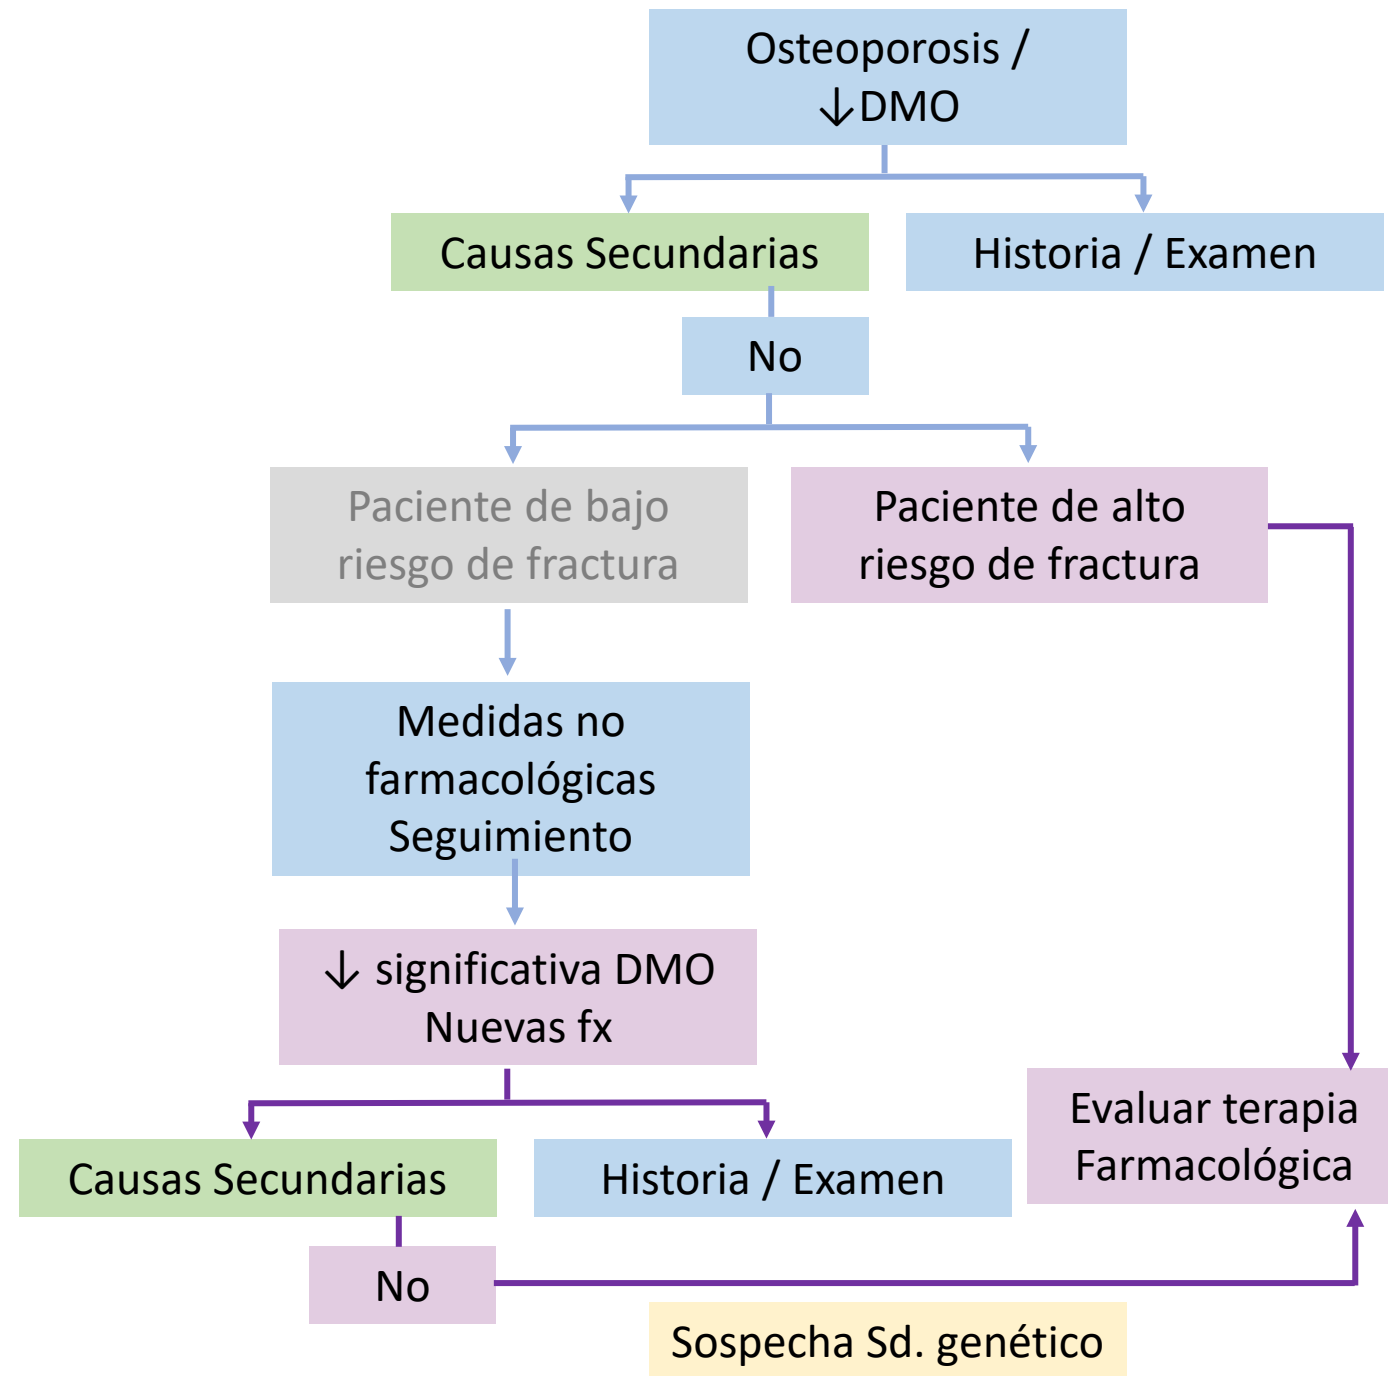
Osteoporosis / ↓DMO

Causas Secundarias

Historia / Examen

No

Paciente de bajo riesgo de fractura

Paciente de alto riesgo de fractura

Medidas no farmacológicas Seguimiento

↓ significativa DMO Nuevas fx

Causas Secundarias

Historia / Examen

Evaluar terapia Farmacológica

No

Sospecha Sd. genético